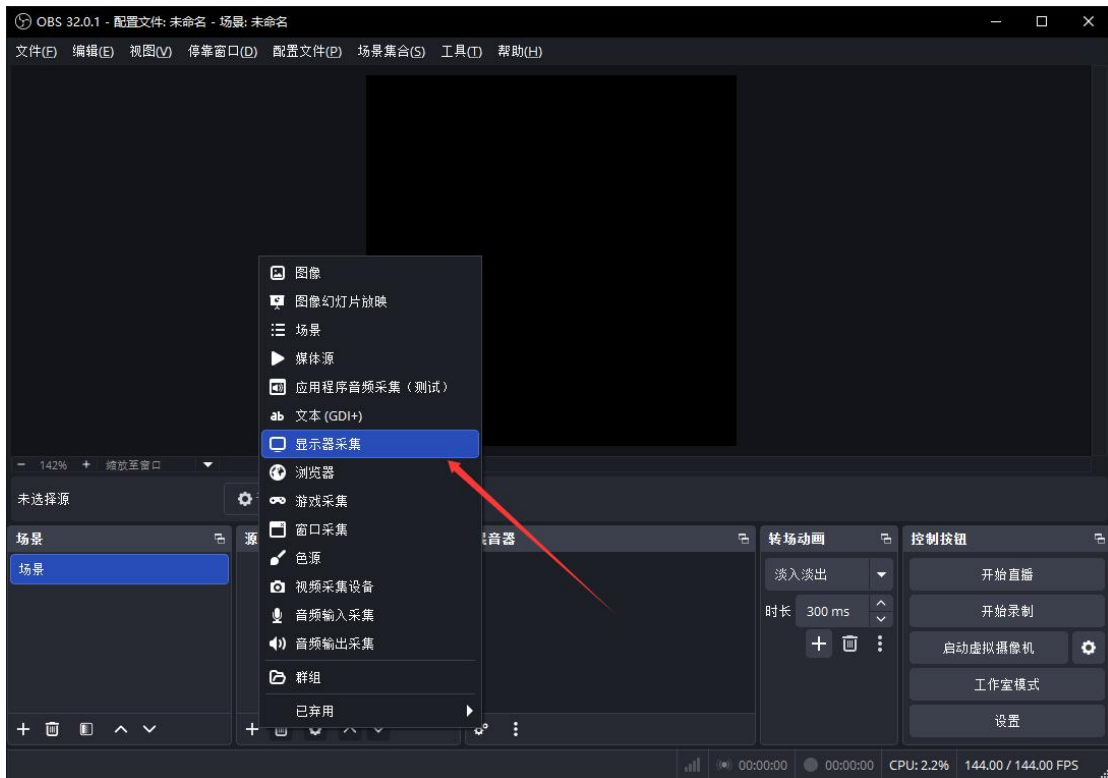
OBS 32.0.1 - 配置文件: 未命名 - 场景: 未命名

文件(F) 编辑(E) 视图(V) 停靠窗口(D) 配置文件(P) 场景集合(S) 工具(T) 帮助(H)

图像
图像幻灯片放映
场景
媒体源
应用程序音频采集（测试）
文本 (GDI+)
显示器采集
浏览器
游戏采集
窗口采集
色源
视频采集设备
音频输入采集
音频输出采集
群组
已弃用

- 142% + 缩放至窗口

未选择源

场景
场景

源

混音器

转场动画
淡入淡出
时长 300 ms

控制按钮
开始直播
开始录制
启动虚拟摄像机
工作室模式
设置

00:00:00 00:00:00 CPU: 2.2% 144.00 / 144.00 FPS